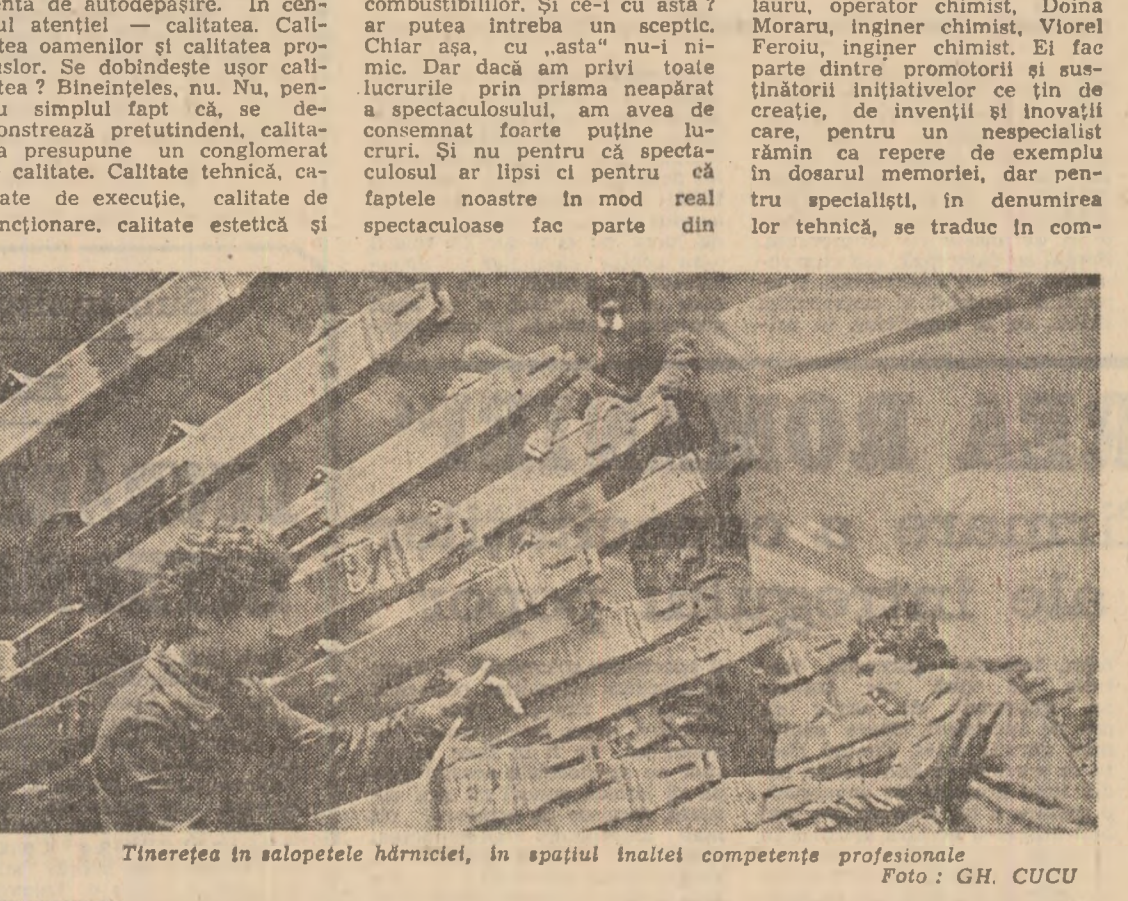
nța de autodepășire. In centrul atenției — calitatea. Calitatea oamenilor și calitatea produselor. Se dobindește ușor calitatea ? Bineințeles, nu. Nu, pentru simplul fapt că, se demonstrează pretutindeni, calitatea presupune un conglomerat de calități. Calitate tehnică, calitate de execuție, calitate de funcționare, calitate estetică și

combustibililor. Și ce-i cu asta ? ar putea intreba un sceptic. Chiar așa, cu „asta" nu-i nimic. Dar dacă am privi toate lucrurile prin prisma neapărat a spectaculosului, am avea de consemnat foarte puține lucruri. Și nu pentru că spectaculosul ar lipsi ci pentru că faptele noastre in mod real spectaculoase fac parte din

lauru, operator chimist, Doina Moraru, inginer chimist, Viorel Feroiu, inginer chimist. Ei fac parte dintre promotorii și susținătorii inițiativelor ce țin de creație, de invenții și inovații care, pentru un nespecialist rămin ca repere de exemplu in dosarul memoriei, dar pentru specialiști, in denumirea lor tehnică, se traduc in com-

Tineretea in salopetele hărniciei, in spațiul inaltei competențe profesionale
Foto : GH. CUCU